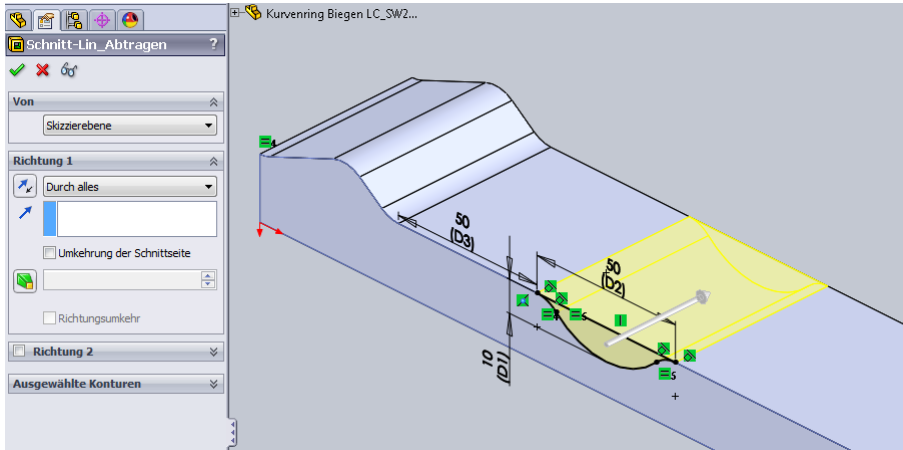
Schnitt-Lin_Abtragen ?

Von

Skizzierebene

Richtung 1

Durch alles

Umkehrung der Schnittseite

Richtungsumkehr

Richtung 2

Ausgewählte Konturen

Kurvenring Biegen LC_SW2...

50
(D3)

50
(D2)

10
(D1)